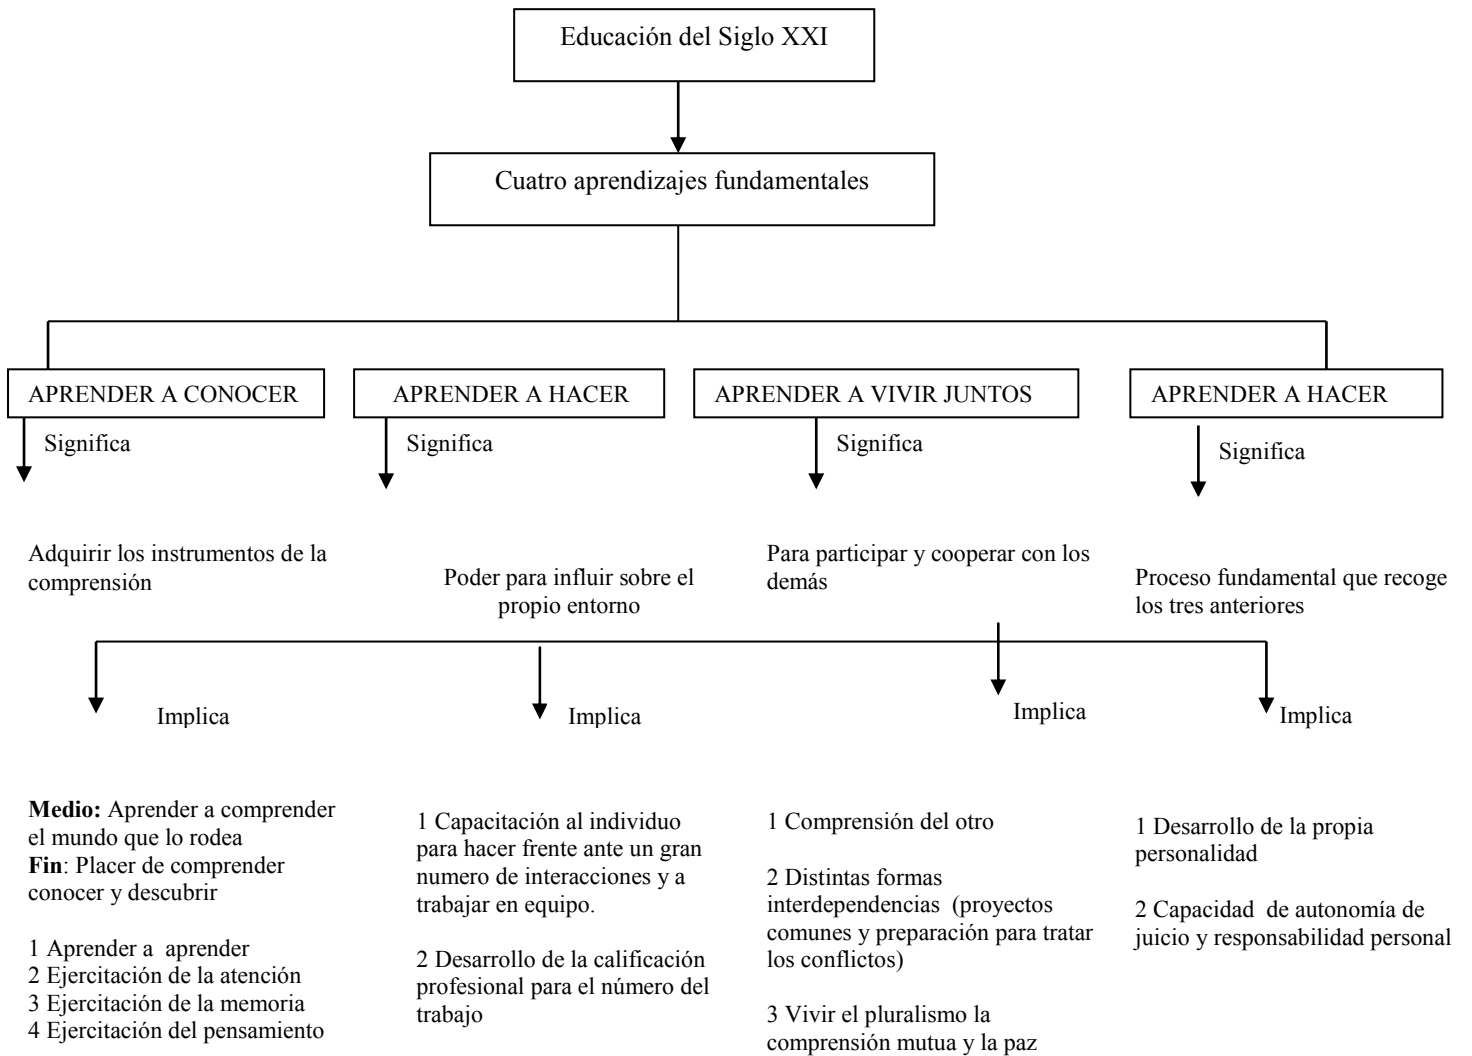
Educación del Siglo XXI

Cuatro aprendizajes fundamentales

APRENDER A CONOCER

Significa

Adquirir los instrumentos de la comprensión

Implica

**Medio:** Aprender a comprender el mundo que lo rodea
**Fin**: Placer de comprender conocer y descubrir

1 Aprender a aprender
2 Ejercitación de la atención
3 Ejercitación de la memoria
4 Ejercitación del pensamiento

APRENDER A HACER

Significa

Poder para influir sobre el propio entorno

Implica

1 Capacitación al individuo para hacer frente ante un gran numero de interacciones y a trabajar en equipo.

2 Desarrollo de la calificación profesional para el número del trabajo

APRENDER A VIVIR JUNTOS

Significa

Para participar y cooperar con los demás

Implica

1 Comprensión del otro

2 Distintas formas interdependencias (proyectos comunes y preparación para tratar los conflictos)

3 Vivir el pluralismo la comprensión mutua y la paz

APRENDER A HACER

Significa

Proceso fundamental que recoge los tres anteriores

Implica

1 Desarrollo de la propia personalidad

2 Capacidad de autonomía de juicio y responsabilidad personal